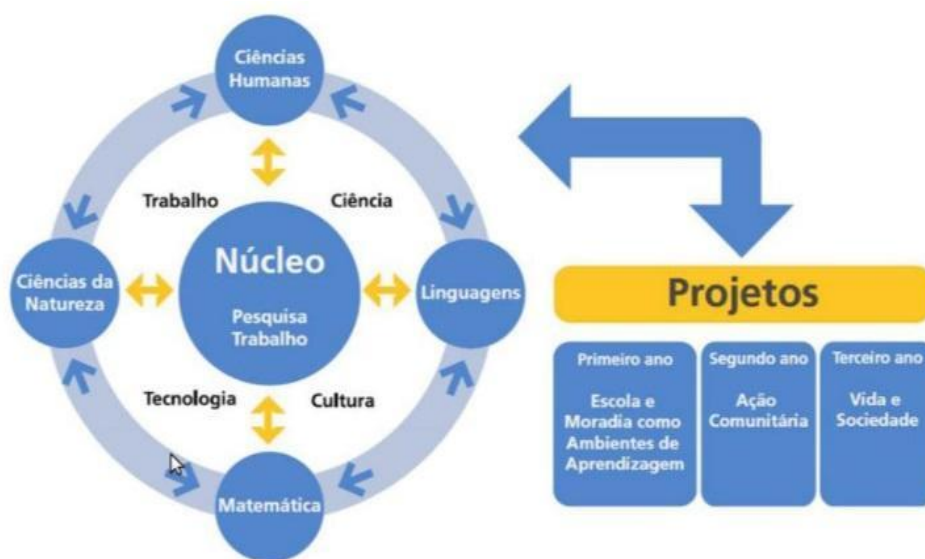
Ciências Humanas

Trabalho

Ciência

Ciências da Natureza

Núcleo

Pesquisa Trabalho

Linguagens

Tecnologia

Cultura

Matemática

Projetos

Primeiro ano

Escola e Moradia como Ambientes de Aprendizagem

Segundo ano

Ação Comunitária

Terceiro ano

Vida e Sociedade